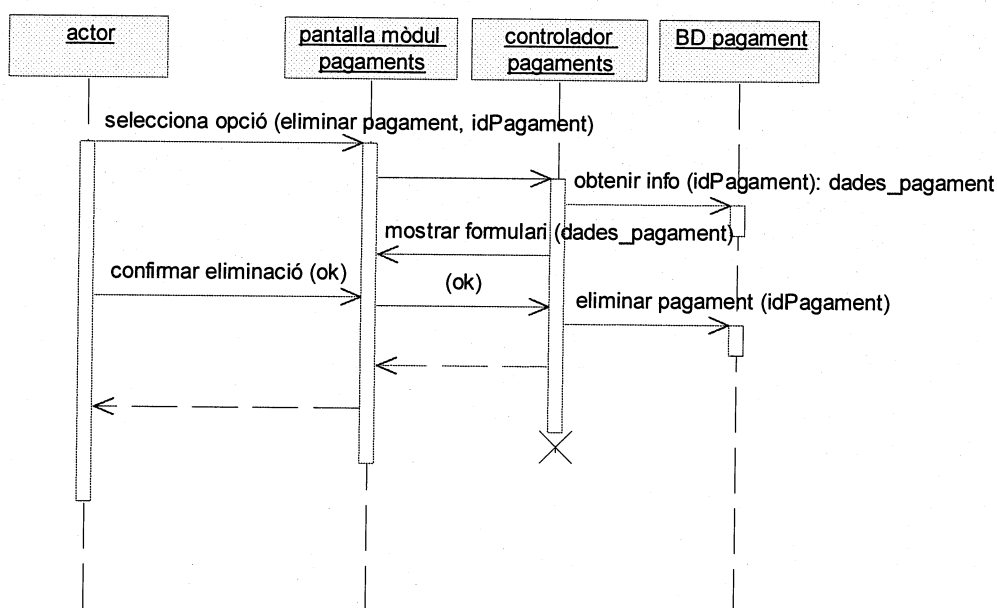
actor

pantalla mòdul pagaments

controlador pagaments

BD pagament

selecciona opció (eliminar pagament, idPagament)

obtenir info (idPagament): dades_pagament

mostrar formulari (dades_pagament)

confirmar eliminació (ok)

(ok)

eliminar pagament (idPagament)